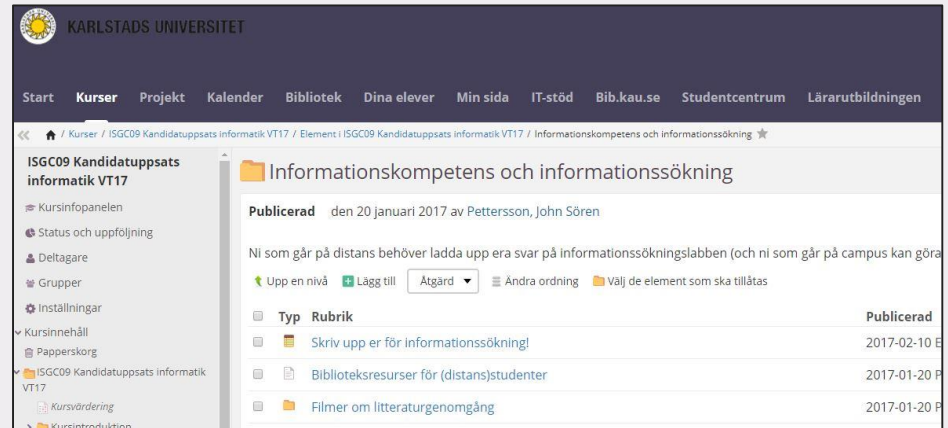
KARLSTADS UNIVERSITET

Start Kurser Projekt Kalender Bibliotek Dina elever Min sida IT-stöd Bib.kau.se Studentcentrum Lärarutbildningen

/ Kurser / ISGC09 Kandidatuppsats informatik VT17 / Element i ISGC09 Kandidatuppsats informatik VT17 / Informationskompetens och informationssökning

ISGC09 Kandidatuppsats informatik VT17

Kursinfopanelen
Status och uppföljning
Deltagare
Grupper
Inställningar
Kursinnehåll
Papperskorg
ISGC09 Kandidatuppsats informatik VT17
Kursvärdering
Kursintroduktion

Informationskompetens och informationssökning

Publicerad den 20 januari 2017 av Pettersson, John Sören

Ni som går på distans behöver ladda upp era svar på informationssökningslabben (och ni som går på campus kan göra

Upp en nivå Lägg till Åtgärd Ändra ordning Välj de element som ska tillåtas

| | Typ | Rubrik | Publicerad |
|---|---|---|---|
| | | Skriv upp er för informationssökning! | 2017-02-10 E |
| | | Biblioteksresurser för (distans)studenter | 2017-01-20 P |
| | | Filmer om litteraturgenomgång | 2017-01-20 P |